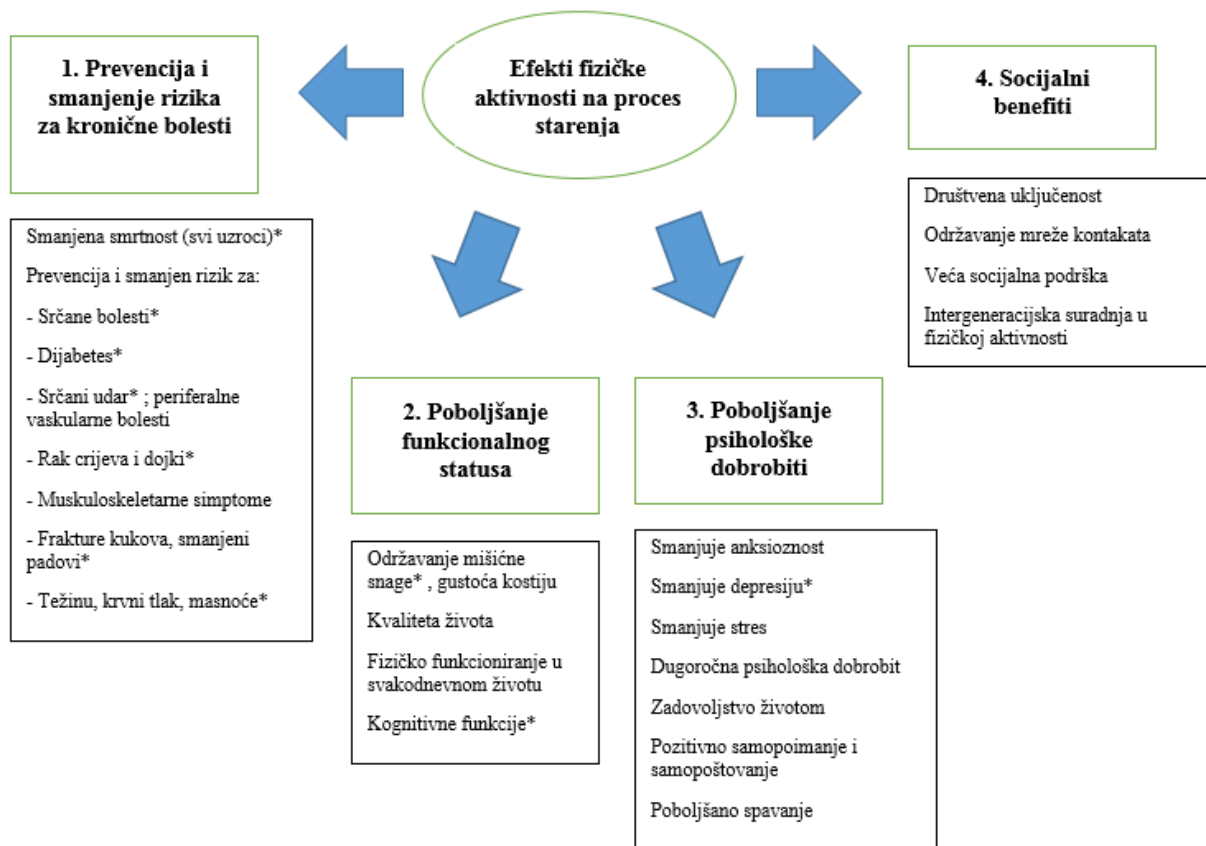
Efekti fizičke aktivnosti na proces starenja

1. Prevencija i smanjenje rizika za kronične bolesti

Smanjena smrtnost (svi uzroci)*

Prevencija i smanjen rizik za:

- Srčane bolesti*

- Dijabetes*

- Srčani udar* ; periferalne vaskularne bolesti

- Rak crijeva i dojki*

- Muskuloskeletarne simptome

- Frakture kukova, smanjeni padovi*

- Težinu, krvni tlak, masnoće*

2. Poboljšanje funkcionalnog statusa

Održavanje mišićne snage* , gustoća kostiju

Kvaliteta života

Fizičko funkcioniranje u svakodnevnom životu

Kognitivne funkcije*

3. Poboljšanje psihološke dobrobiti

Smanjuje anksioznost

Smanjuje depresiju*

Smanjuje stres

Dugoročna psihološka dobrobit

Zadovoljstvo životom

Pozitivno samopoimanje i samopoštovanje

Poboljšano spavanje

4. Socijalni benefiti

Društvena uključenost

Održavanje mreže kontakata

Veća socijalna podrška

Intergeneracijska suradnja u fizičkoj aktivnosti